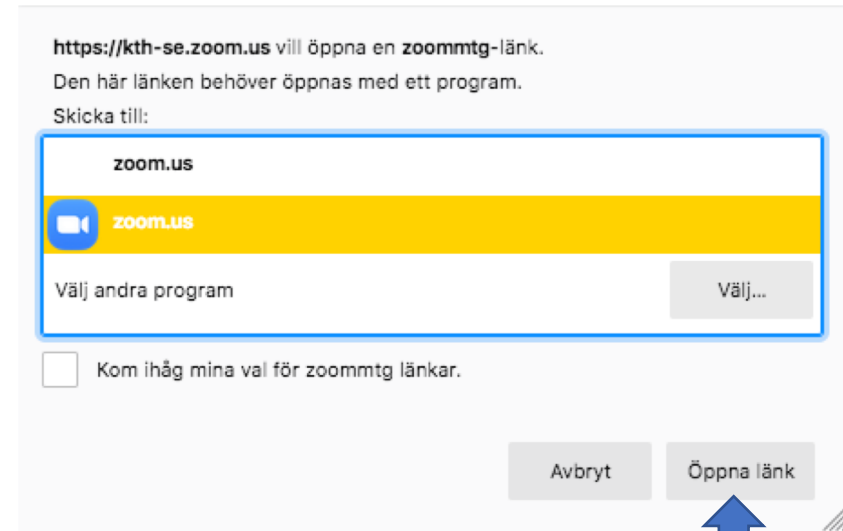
https://kth-se.zoom.us vill öppna en zoommtg-länk.
Den här länken behöver öppnas med ett program.
Skicka till:

zoom.us

zoom.us

Välj andra program

Välj...

Kom ihåg mina val för zoommtg länkar.

Avbryt

Öppna länk